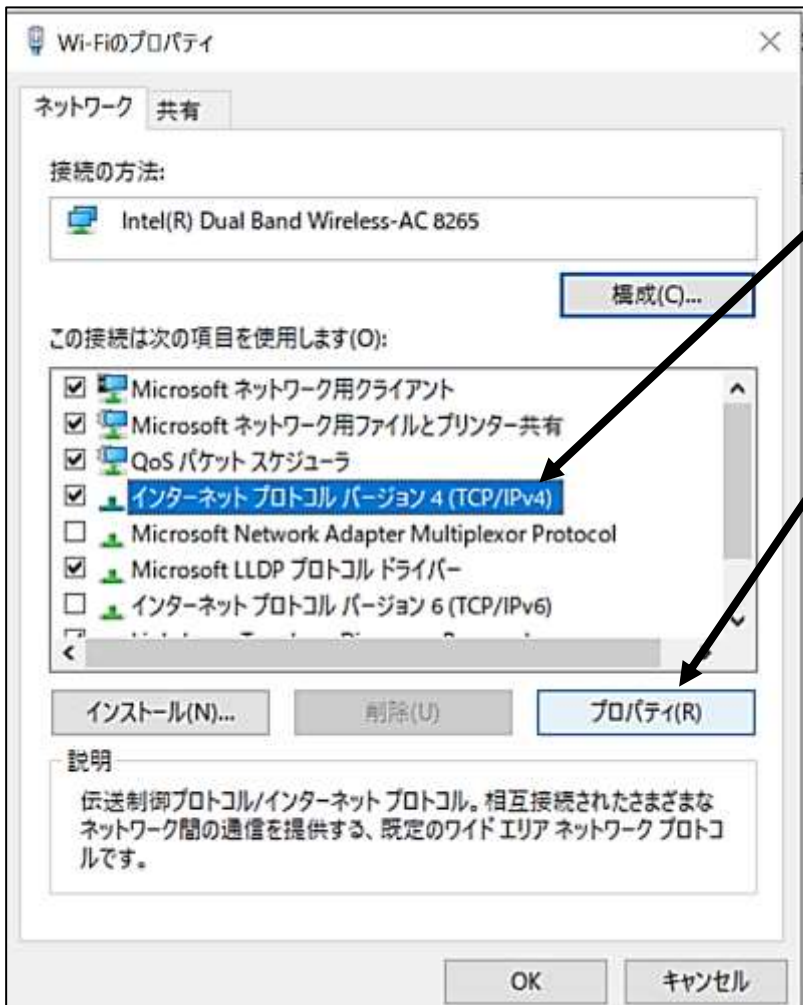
Wi-Fiのプロパティ

×

ネットワーク 共有

接続の方法:

Intel(R) Dual Band Wireless-AC 8265

構成(C)...

この接続は次の項目を使用します(O):

☑ Microsoft ネットワーク用クライアント
☑ Microsoft ネットワーク用ファイルとプリンター共有
☑ QoS パケット スケジューラ
☑ インターネット プロトコル バージョン 4 (TCP/IPv4)
☐ Microsoft Network Adapter Multiplexor Protocol
☑ Microsoft LLDP プロトコル ドライバー
☐ インターネット プロトコル バージョン 6 (TCP/IPv6)
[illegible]

インストール(N)... 削除(U) プロパティ(R)

説明

伝送制御プロトコル/インターネット プロトコル。相互接続されたさまざまなネットワーク間の通信を提供する、既定のワイド エリア ネットワーク プロトコルです。

OK キャンセル